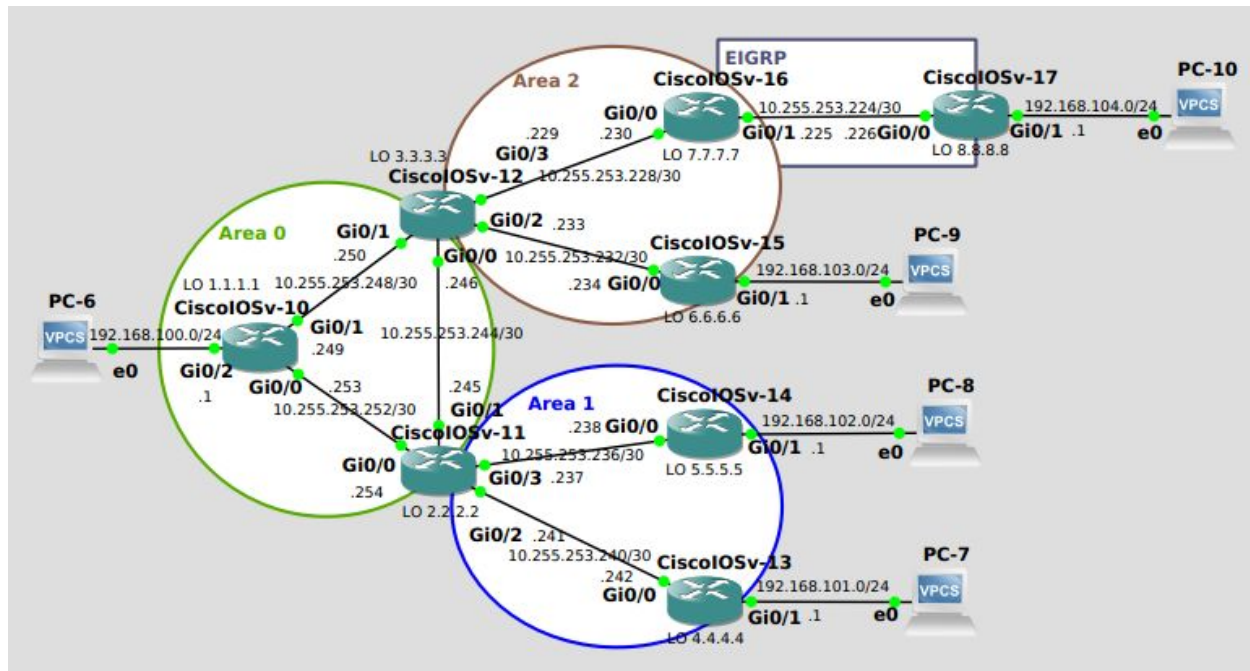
EIGRP
Area 2
CiscoIOSv-16
CiscoIOSv-17
PC-10
Gi0/0
10.255.253.224/30
192.168.104.0/24
VPCS
.229
.230
Gi0/1 .225
.226 Gi0/0
Gi0/1 .1
e0
LO 3.3.3.3
Gi0/3
LO 7.7.7.7
LO 8.8.8.8
CiscoIOSv-12
10.255.253.228/30
Gi0/2 .233
Area 0
Gi0/1
CiscoIOSv-15
PC-9
.250
Gi0/0
10.255.253.232/30
192.168.103.0/24
VPCS
LO 1.1.1.1
10.255.253.248/30
.246
.234 Gi0/0
Gi0/1 .1
e0
PC-6
CiscoIOSv-10
LO 6.6.6.6
VPCS
192.168.100.0/24
Gi0/1
10.255.253.244/30
.249
e0
Gi0/2
Gi0/0
.253
.245
CiscoIOSv-14
PC-8
.1
10.255.253.252/30
Gi0/1
Area 1
.238 Gi0/0
192.168.102.0/24
VPCS
CiscoIOSv-11
Gi0/0
10.255.253.236/30
Gi0/1 .1
e0
.254
Gi0/3 .237
LO 5.5.5.5
LO 2.2.2.2
Gi0/2 .241
10.255.253.240/30
CiscoIOSv-13
PC-7
.242
192.168.101.0/24
VPCS
Gi0/0
Gi0/1 .1
e0
LO 4.4.4.4